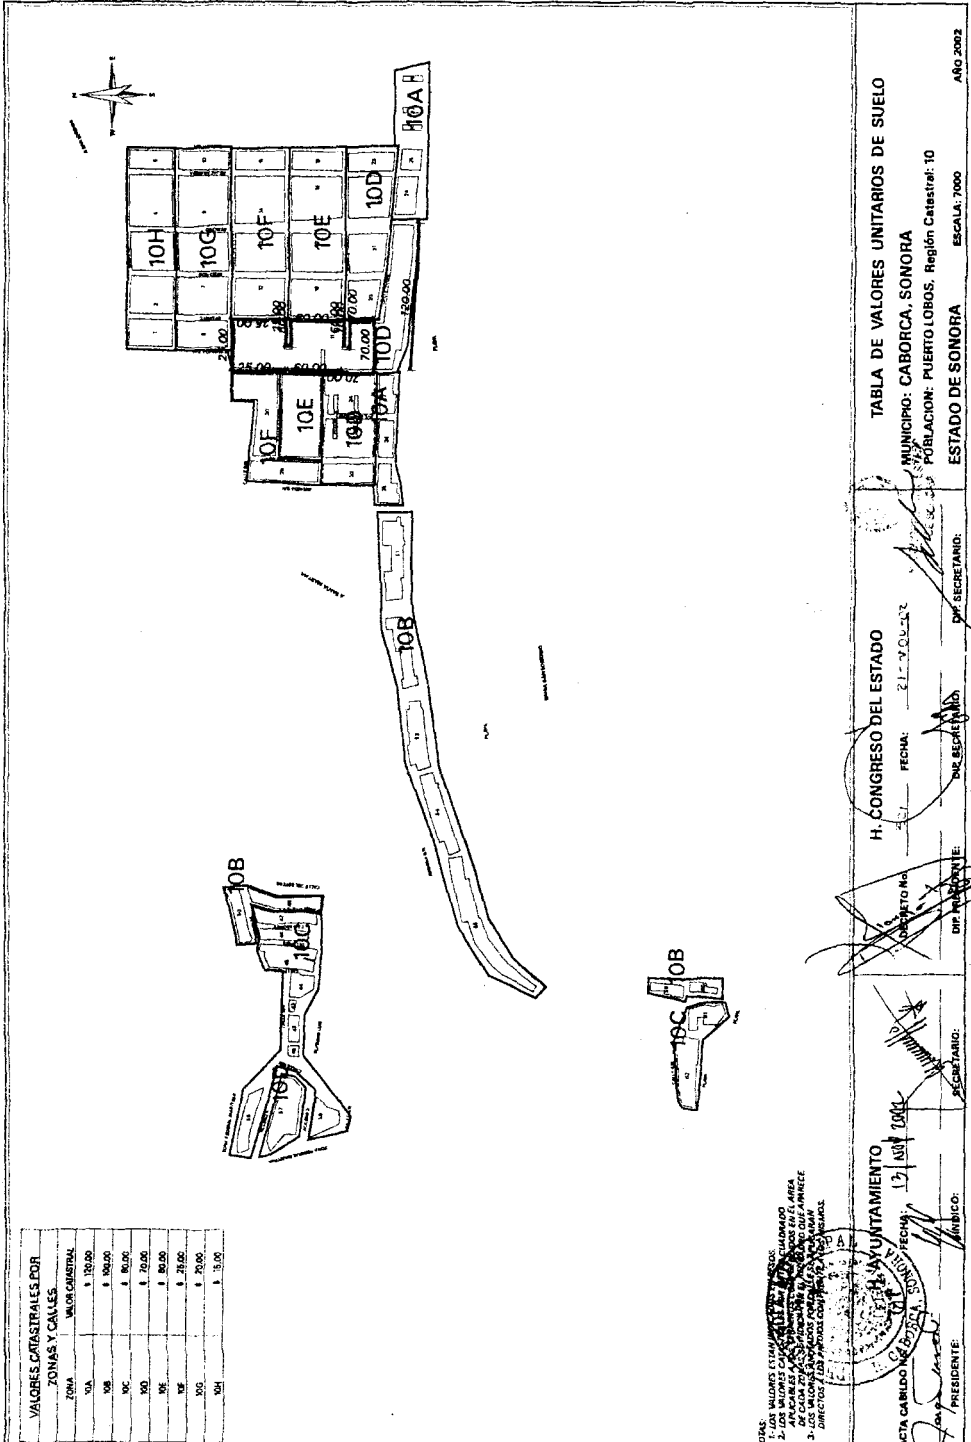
TABLA DE VALORES UNITARIOS DE SUELO

MUNICIPIO: CABORCA, SONORA
POBLACION: PUERTO LOBOS, Región Catastral: 10
ESTADO DE SONORA
ESCALA: 7000
AÑO 2002

H. CONGRESO DEL ESTADO
DECRETO No.
FECHA: 21-NOV-02
DIP. PRESIDENTE:
DIP. SECRETARIO:
DIP. SECRETARIO:

H. AYUNTAMIENTO
ACTA CABILDO No.
FECHA: 13 NOV 2002
PRESIDENTE:
SINDICO:
SECRETARIO:

NOTAS:
1.- LOS VALORES ESTAN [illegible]
2.- LOS VALORES CATASTRALES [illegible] CUADRADO APLICABLES A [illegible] EN EL AREA DE CADA ZONA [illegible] QUE APARECE
3.- LOS VALORES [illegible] DIRECTOS A LOS PREDIOS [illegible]

VALORES CATASTRALES POR ZONAS Y CALLES

| ZONA | VALOR CATASTRAL |
|---|---|
| 10A | $ 120.00 |
| 10B | $ 100.00 |
| 10C | $ 80.00 |
| 10D | $ 70.00 |
| 10E | $ 80.00 |
| 10F | $ 25.00 |
| 10G | $ 20.00 |
| 10H | $ 15.00 |

10H
10G
10F
10E
10D
10A
10F
10E
10D
10A
10B
10B
10C
10D
10B
10C

25.00
25.00
60.00
70.00
70.00
120.00
70.00